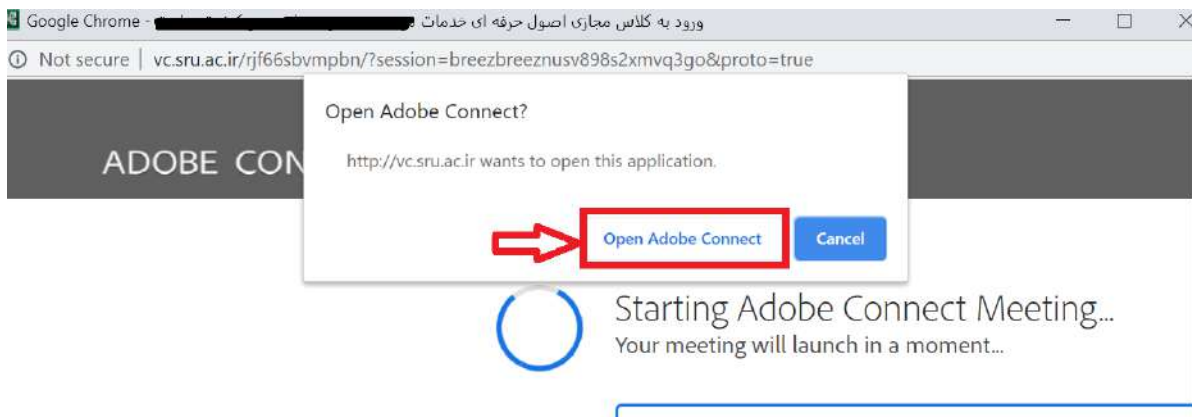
Google Chrome - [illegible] ورود به کلاس مجازی اصول حرفه ای خدمات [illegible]

Not secure | vc.sru.ac.ir/rjf66sbvmpbn/?session=breezbreeznusv898s2xmvq3go&proto=true

ADOBE CON

Open Adobe Connect?

http://vc.sru.ac.ir wants to open this application.

Open Adobe Connect

Cancel

Starting Adobe Connect Meeting...

Your meeting will launch in a moment...